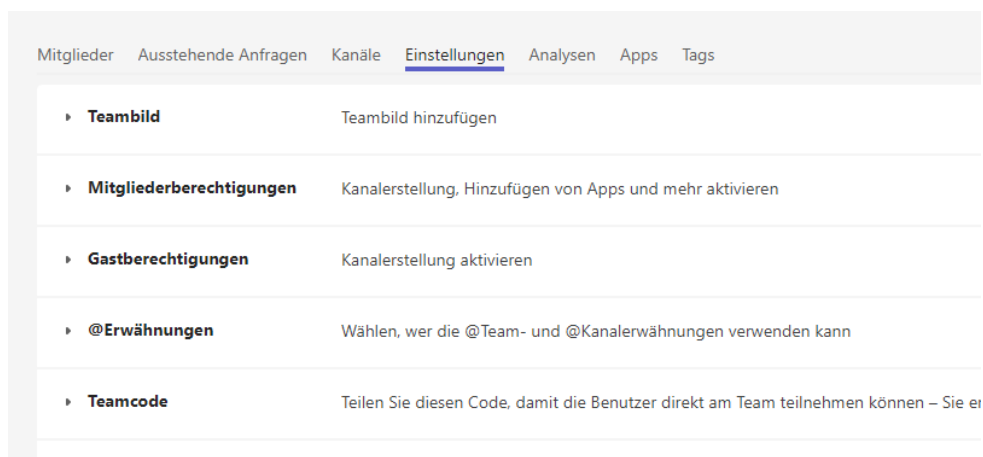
Mitglieder Ausstehende Anfragen Kanäle Einstellungen Analysen Apps Tags

Teambild Teambild hinzufügen

Mitgliederberechtigungen Kanalerstellung, Hinzufügen von Apps und mehr aktivieren

Gastberechtigungen Kanalerstellung aktivieren

@Erwähnungen Wählen, wer die @Team- und @Kanalerwähnungen verwenden kann

Teamcode Teilen Sie diesen Code, damit die Benutzer direkt am Team teilnehmen können – Sie e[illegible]